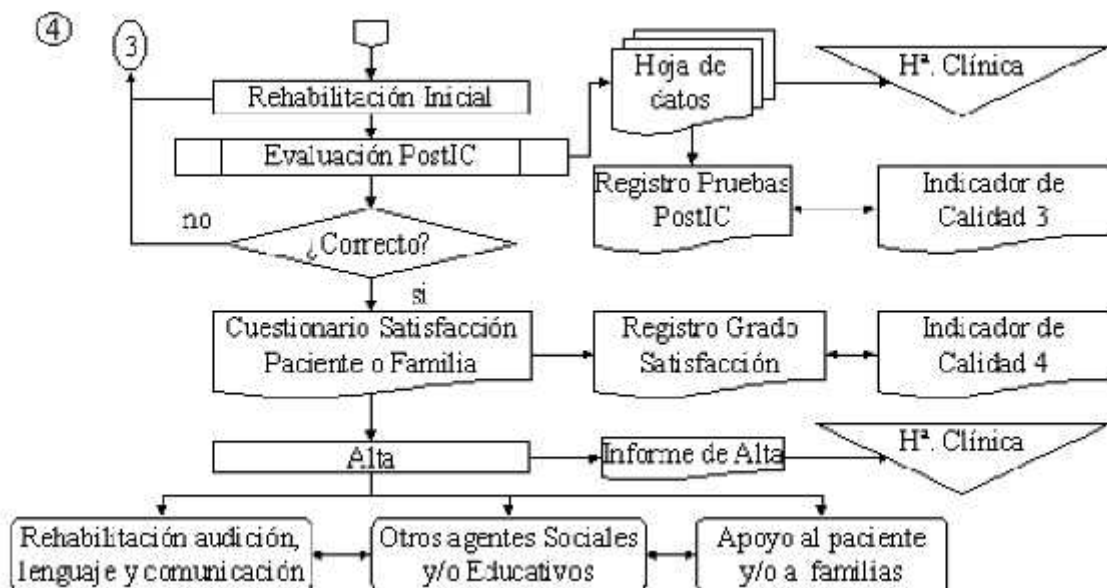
④

3

Rehabilitación Inicial

Evaluación PostIC

Hoja de datos

Hª. Clínica

Registro Pruebas PostIC

Indicador de Calidad 3

no

¿Correcto?

si

Cuestionario Satisfacción Paciente o Familia

Registro Grado Satisfacción

Indicador de Calidad 4

Alta

Informe de Alta

Hª. Clínica

Rehabilitación audición, lenguaje y comunicación

Otros agentes Sociales y/o Educativos

Apoyo al paciente y/o a familias